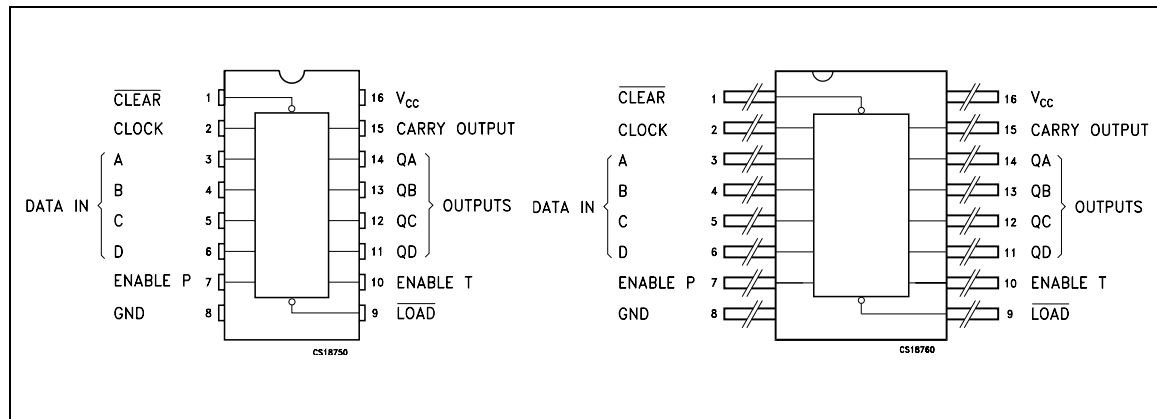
$\overline{CLEAR}$ 1
CLOCK 2
DATA IN A 3
B 4
C 5
D 6
ENABLE P 7
GND 8
16 $V_{CC}$
15 CARRY OUTPUT
14 QA
13 QB
12 QC
11 QD
OUTPUTS
10 ENABLE T
9 $\overline{LOAD}$
CS18750

$\overline{CLEAR}$ 1
CLOCK 2
DATA IN A 3
B 4
C 5
D 6
ENABLE P 7
GND 8
16 $V_{CC}$
15 CARRY OUTPUT
14 QA
13 QB
12 QC
11 QD
OUTPUTS
10 ENABLE T
9 $\overline{LOAD}$
CS18760